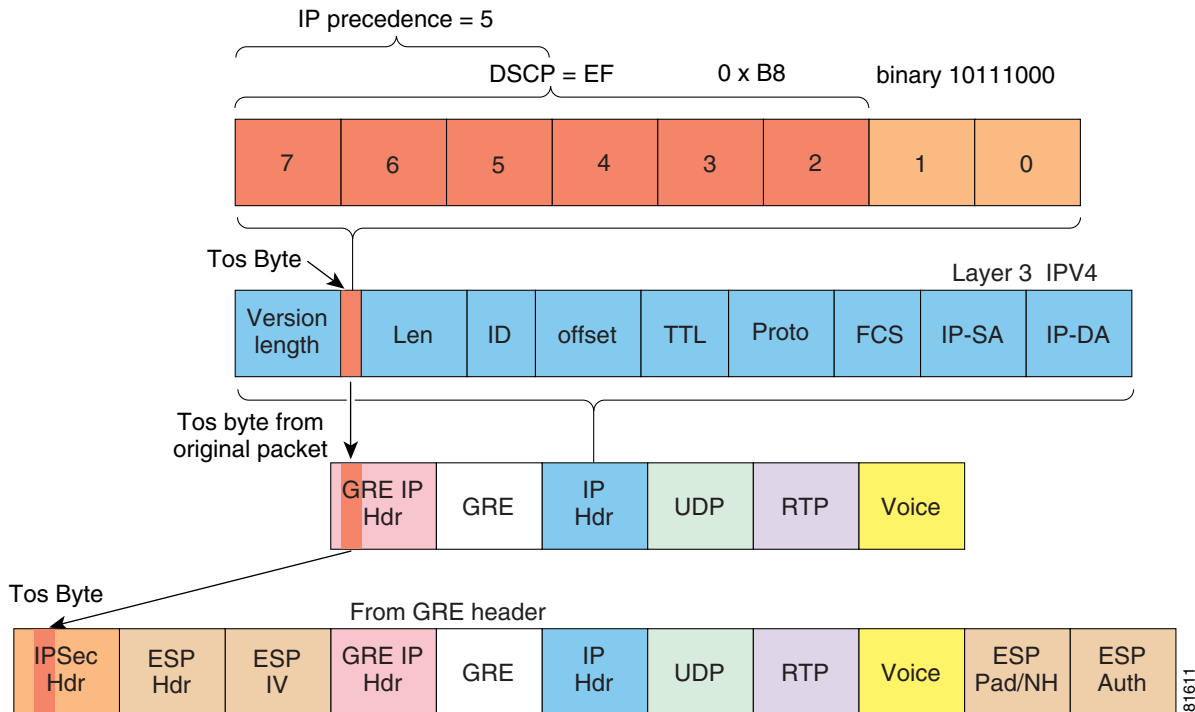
IP precedence = 5

DSCP = EF 0 x B8 binary 10111000

| 7 | 6 | 5 | 4 | 3 | 2 | 1 | 0 |
|---|---|---|---|---|---|---|---|

Tos Byte

Layer 3 IPV4

| Version length | | Len | ID | offset | TTL | Proto | FCS | IP-SA | IP-DA |
|---|---|---|---|---|---|---|---|---|---|

Tos byte from original packet

| GRE IP Hdr | GRE | IP Hdr | UDP | RTP | Voice |
|---|---|---|---|---|---|

Tos Byte

From GRE header

| IPSec Hdr | ESP Hdr | ESP IV | GRE IP Hdr | GRE | IP Hdr | UDP | RTP | Voice | ESP Pad/NH | ESP Auth |
|---|---|---|---|---|---|---|---|---|---|---|

81611